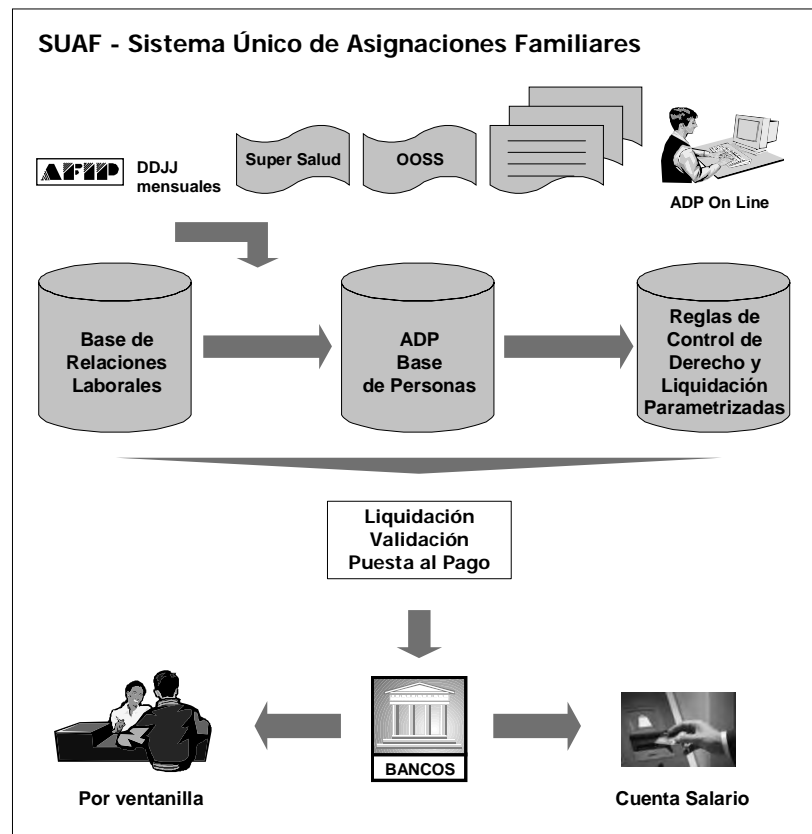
SUAF - Sistema Único de Asignaciones Familiares

AFIP DDJJ mensuales

Super Salud

OOSS

ADP On Line

Base de Relaciones Laborales

ADP Base de Personas

Reglas de Control de Derecho y Liquidación Parametrizadas

Liquidación
Validación
Puesta al Pago

BANCOS

Por ventanilla

Cuenta Salario